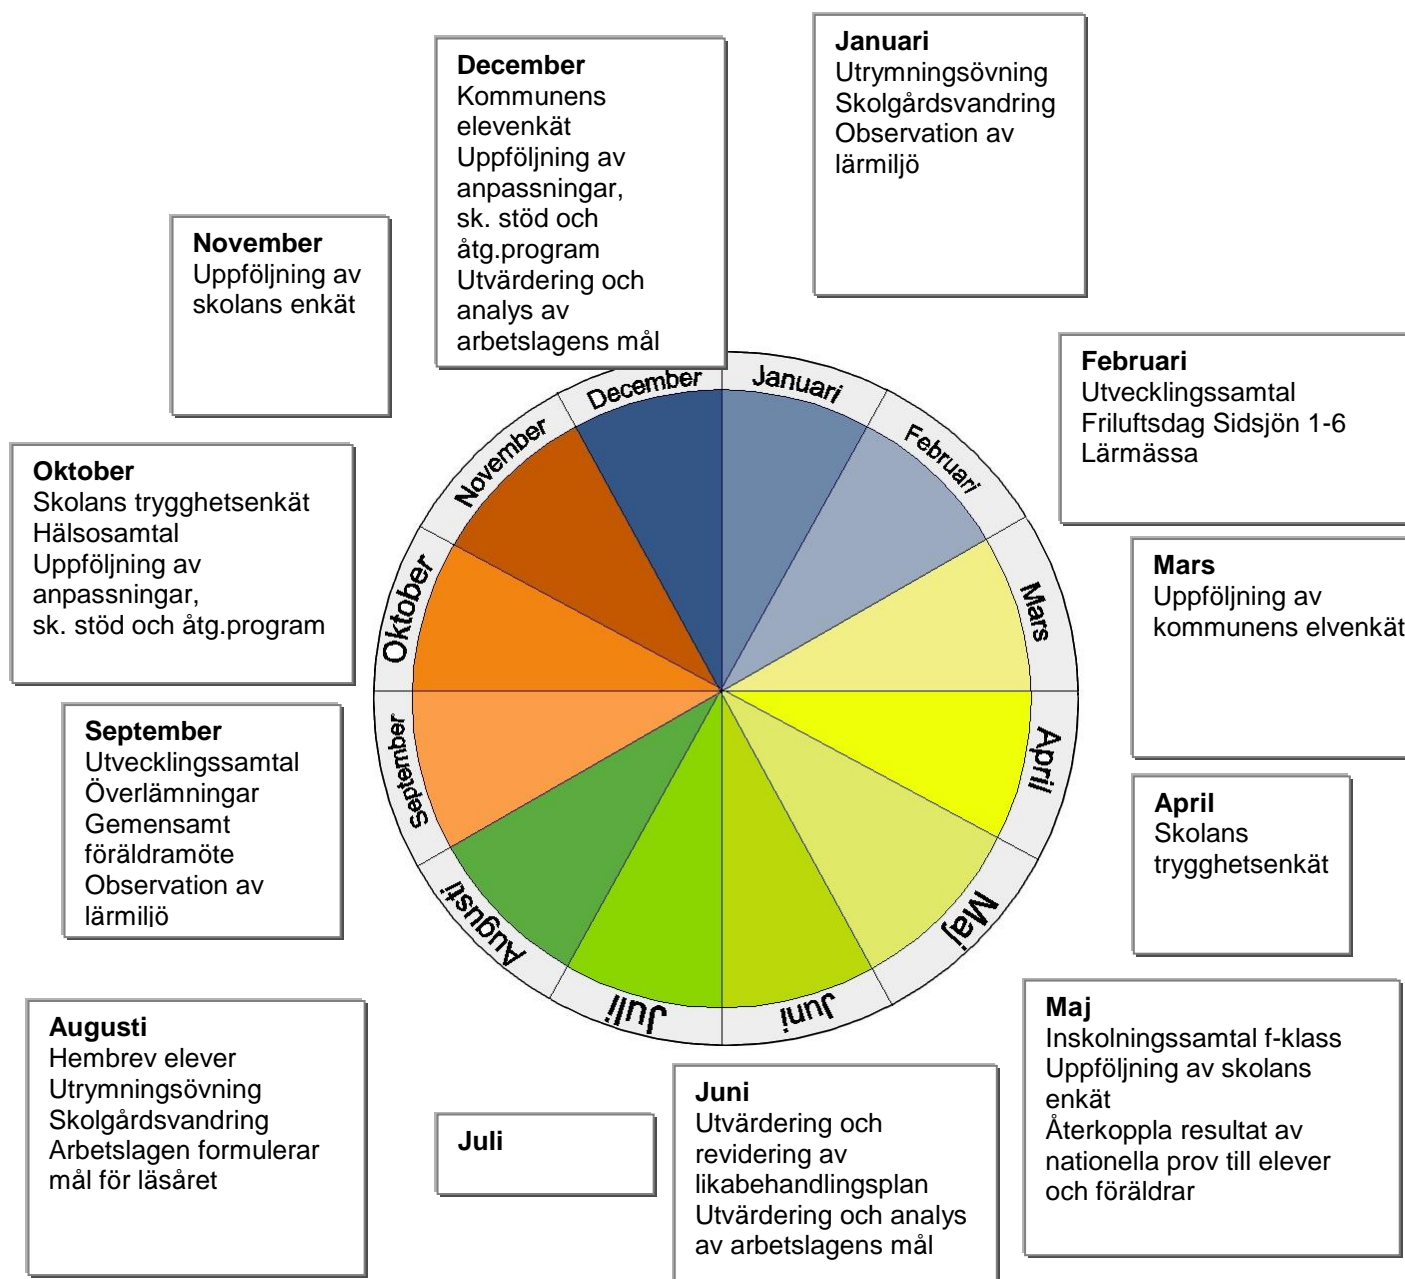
**December**
Kommunens elevenkät
Uppföljning av anpassningar, sk. stöd och åtg.program
Utvärdering och analys av arbetslagens mål

**Januari**
Utrymningsövning
Skolgårdsvandring
Observation av lärmiljö

**November**
Uppföljning av skolans enkät

**Februari**
Utvecklingssamtal
Friluftsdag Sidsjön 1-6
Lärmässa

**Oktober**
Skolans trygghetsenkät
Hälsosamtal
Uppföljning av anpassningar,
sk. stöd och åtg.program

**Mars**
Uppföljning av kommunens elvenkät

**September**
Utvecklingssamtal
Överlämningar
Gemensamt föräldramöte
Observation av lärmiljö

**April**
Skolans trygghetsenkät

December
Januari
Februari
Mars
April
Maj
Juni
Juli
Augusti
September
Oktober
November

**Augusti**
Hembrev elever
Utrymningsövning
Skolgårdsvandring
Arbetslagen formulerar mål för läsåret

**Juli**

**Juni**
Utvärdering och revidering av likabehandlingsplan
Utvärdering och analys av arbetslagens mål

**Maj**
Inskolningssamtal f-klass
Uppföljning av skolans enkät
Återkoppla resultat av nationella prov till elever och föräldrar